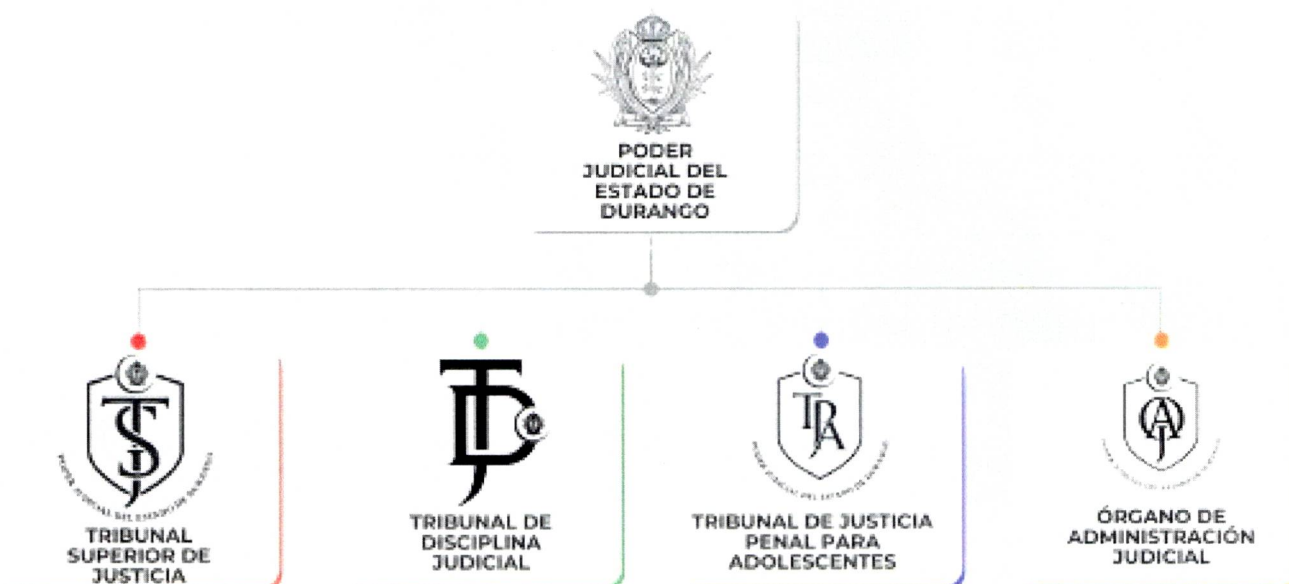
PODER JUDICIAL DEL ESTADO DE DURANGO

TSJ
PODER JUDICIAL DEL ESTADO DE DURANGO
TRIBUNAL SUPERIOR DE JUSTICIA

TDJ
TRIBUNAL DE DISCIPLINA JUDICIAL

TJPA
PODER JUDICIAL DEL ESTADO DE DURANGO
TRIBUNAL DE JUSTICIA PENAL PARA ADOLESCENTES

OAJ
PODER JUDICIAL DEL ESTADO DE DURANGO
ÓRGANO DE ADMINISTRACIÓN JUDICIAL